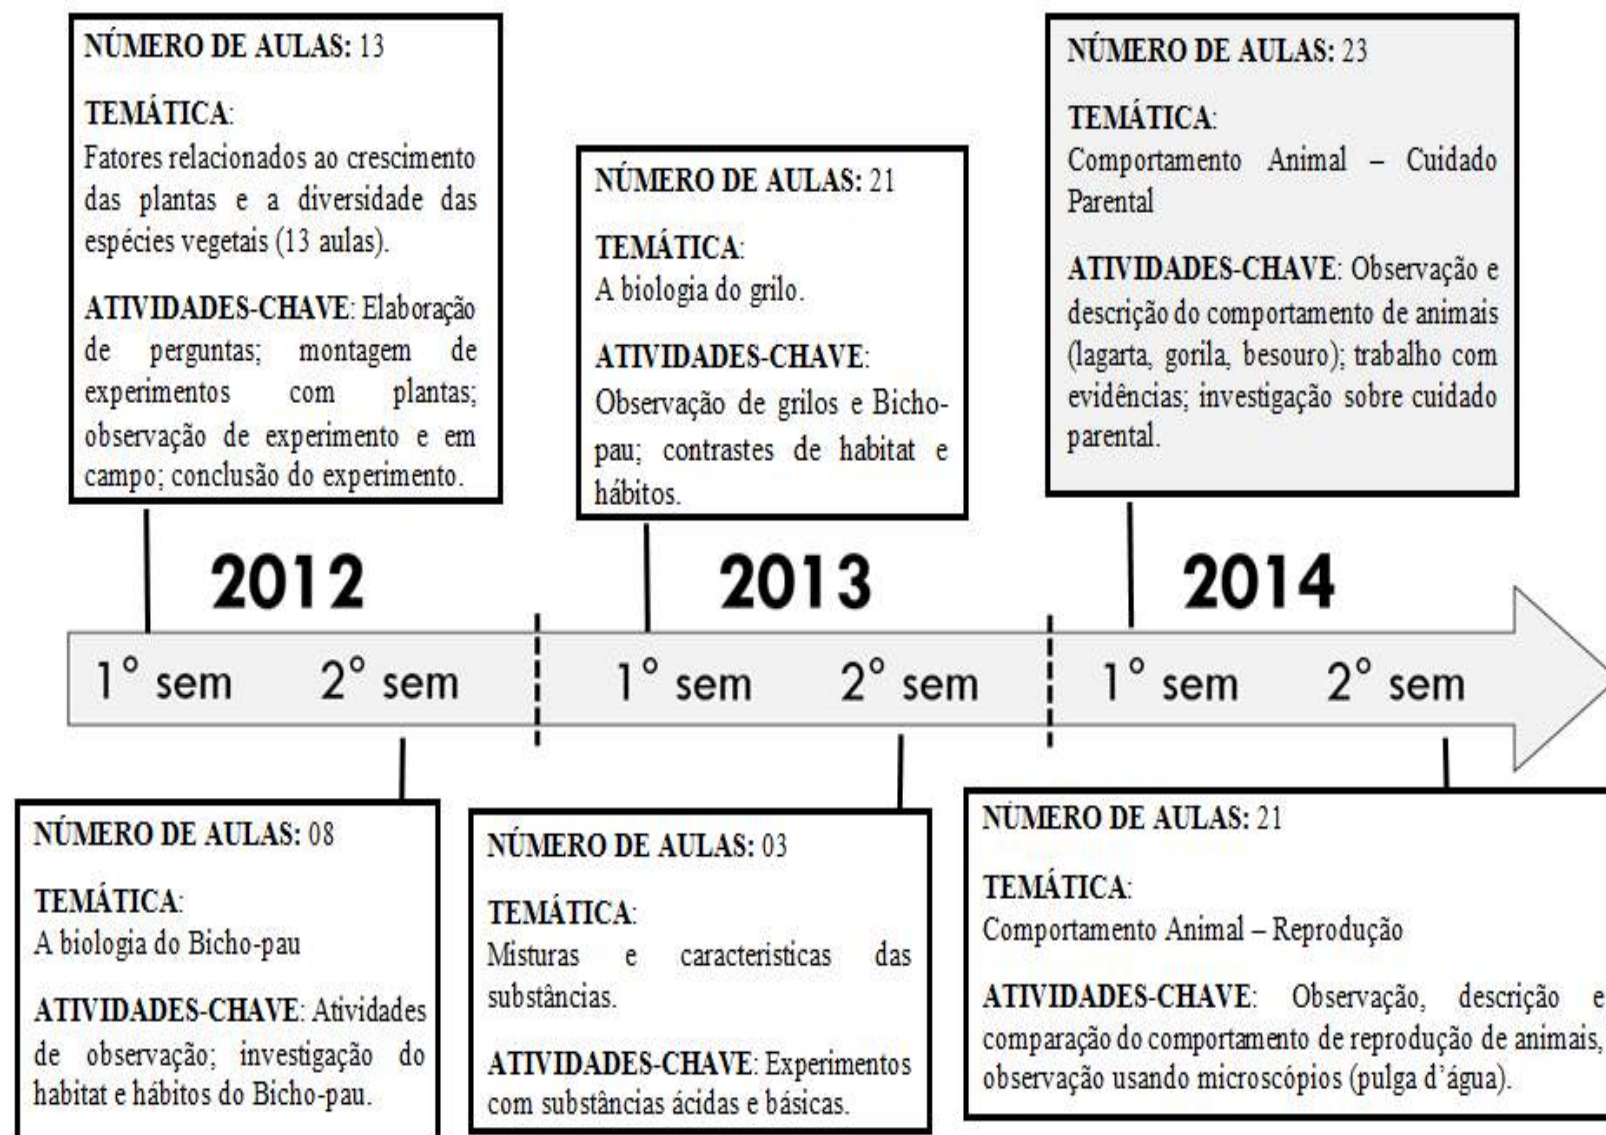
NÚMERO DE AULAS: 13

TEMÁTICA:
Fatores relacionados ao crescimento das plantas e a diversidade das espécies vegetais (13 aulas).

ATIVIDADES-CHAVE: Elaboração de perguntas; montagem de experimentos com plantas; observação de experimento e em campo; conclusão do experimento.

NÚMERO DE AULAS: 21

TEMÁTICA:
A biologia do grilo.

ATIVIDADES-CHAVE:
Observação de grilos e Bicho-pau; contrastes de habitat e hábitos.

NÚMERO DE AULAS: 23

TEMÁTICA:
Comportamento Animal – Cuidado Parental

ATIVIDADES-CHAVE: Observação e descrição do comportamento de animais (lagarta, gorila, besouro); trabalho com evidências; investigação sobre cuidado parental.

2012

2013

2014

1° sem 2° sem

1° sem 2° sem

1° sem 2° sem

NÚMERO DE AULAS: 08

TEMÁTICA:
A biologia do Bicho-pau

ATIVIDADES-CHAVE: Atividades de observação; investigação do habitat e hábitos do Bicho-pau.

NÚMERO DE AULAS: 03

TEMÁTICA:
Misturas e caracteristicas das substâncias.

ATIVIDADES-CHAVE: Experimentos com substâncias ácidas e básicas.

NÚMERO DE AULAS: 21

TEMÁTICA:
Comportamento Animal – Reprodução

ATIVIDADES-CHAVE: Observação, descrição e comparação do comportamento de reprodução de animais, observação usando microscópios (pulga d'água).